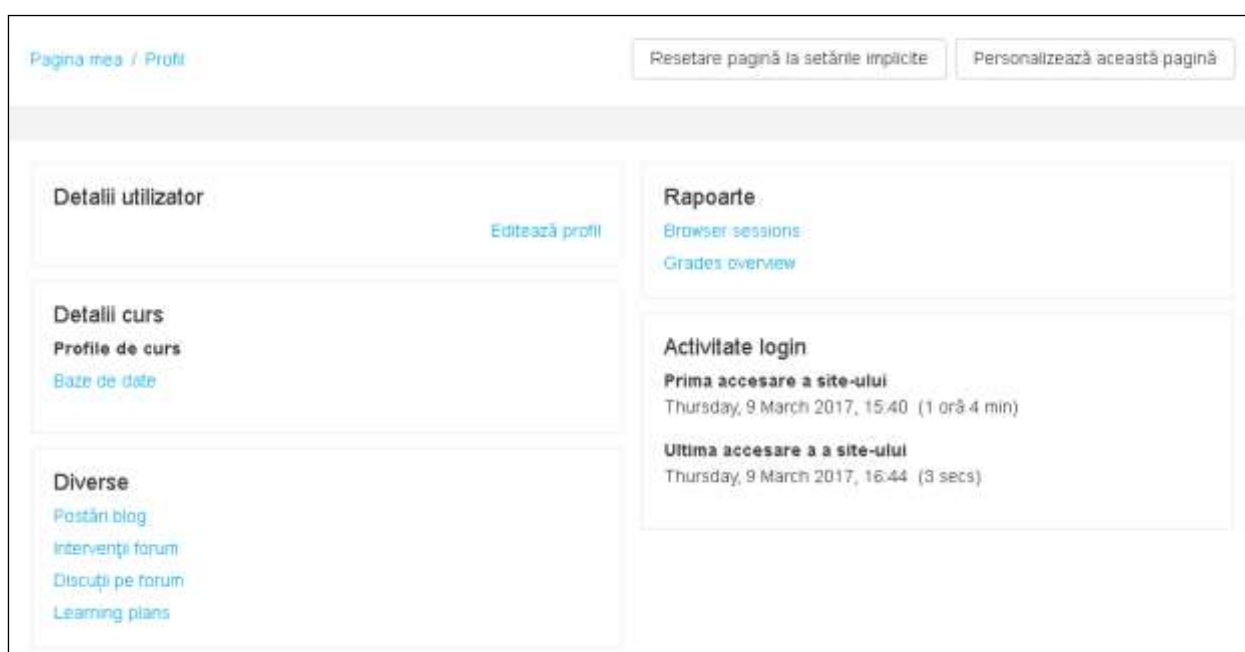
Pagina mea / Profil

Resetare pagină la setările implicite

Personalizează această pagină

Detalii utilizator

Editează profil

Detalii curs

Profile de curs

Baze de date

Diverse

Postări blog

Intervenţii forum

Discuţii pe forum

Learning plans

Rapoarte

Browser sessions

Grades overview

Activitate login

Prima accesare a site-ului

Thursday, 9 March 2017, 15:40 (1 oră 4 min)

Ultima accesare a a site-ului

Thursday, 9 March 2017, 16:44 (3 secs)